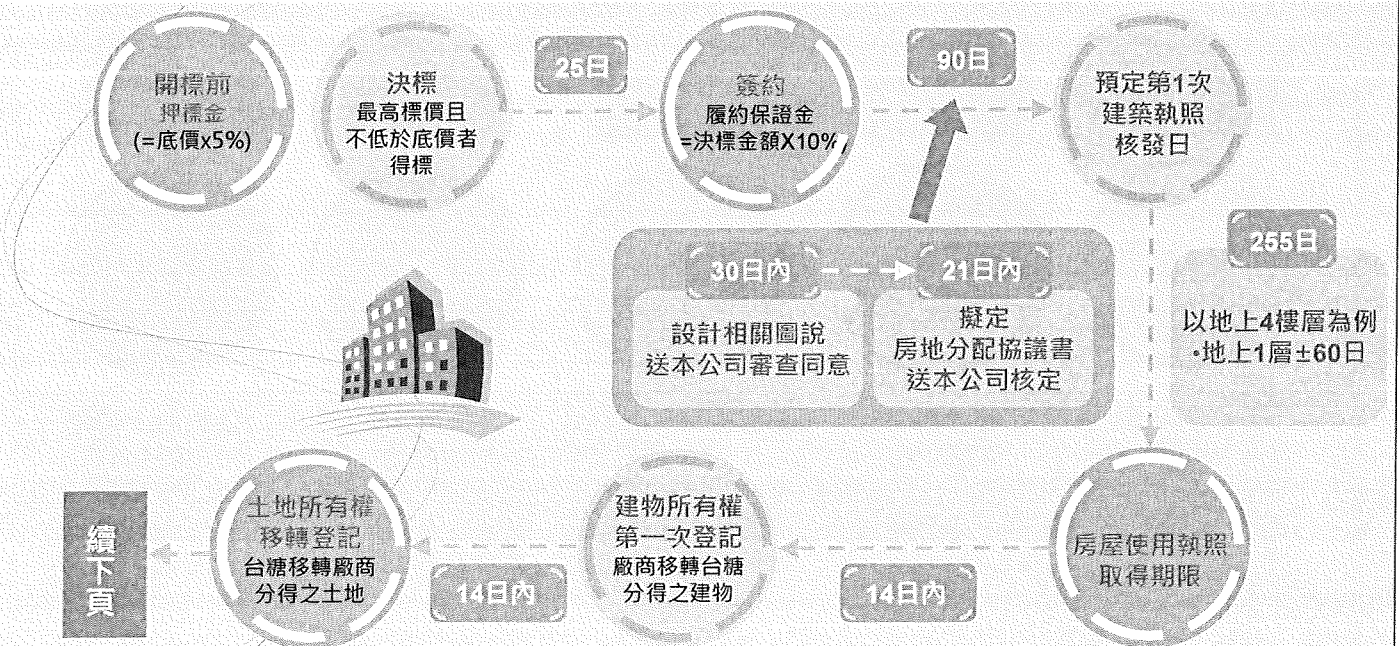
開標前
押標金
(=底價x5%)

決標
最高標價且
不低於底價者
得標

25日

簽約
履約保證金
=決標金額X10%

90日

預定第1次
建築執照
核發日

30日內

21日內

設計相關圖說
送本公司審查同意

擬定
房地分配協議書
送本公司核定

255日

以地上4樓層為例
•地上1層±60日

續下頁

土地所有權
移轉登記
台糖移轉廠商
分得之土地

14日內

建物所有權
第一次登記
廠商移轉台糖
分得之建物

14日內

房屋使用執照
取得期限